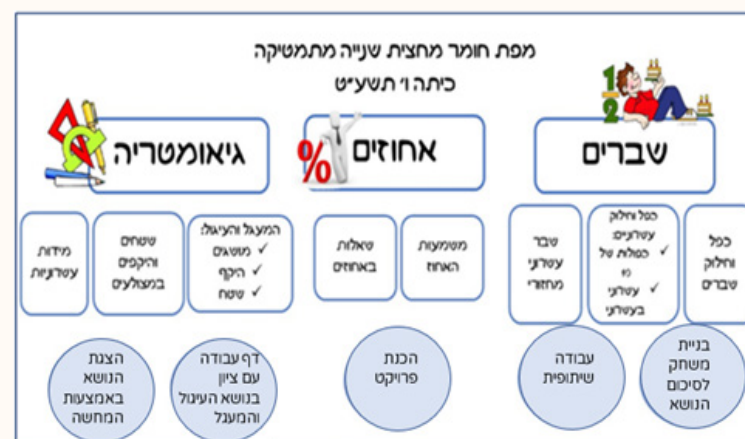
מפת חומר מחצית שנייה מתמטיקה
כיתה ו' תשע"ט

שברים

אחוזים

גיאומטריה

כפל וחילוק שברים

כפל וחילוק עשרוניים:
✓ הכפלות של 10
✓ עשרוני בעשרוני

שבר עשרוני מחזורי

משמעות האחוז

שאלות באחוזים

המעגל והעיגול:
✓ מושגים
✓ היקף
✓ שטח

שטחים והיקפים במצולעים

מידות עשרוניות

בניית משחק לסיכום הנושא

עבודה שיתופית

הכנת פרויקט

דף עבודה עם ציון בנושא העיגול והמעגל

הצגת הנושא באמצעות המחשה